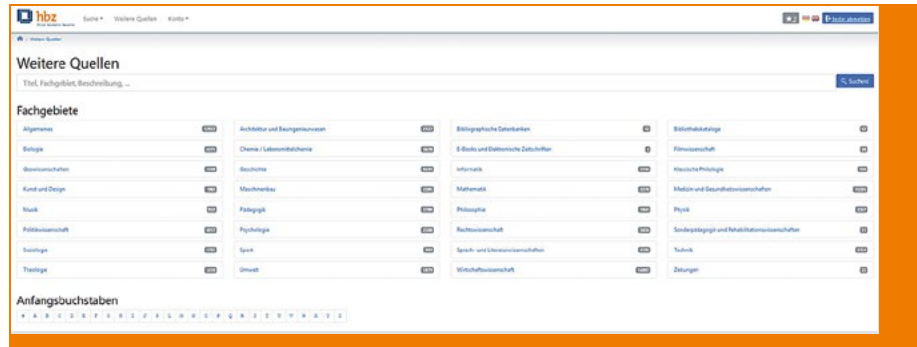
hbz

Suche ▾ Weitere Quellen Konto ▾

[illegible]

Weitere Quellen

Titel, Fachgebiet, Beschreibung, ...

Suchen

Fachgebiete

| | | | |
|---|---|---|---|
| Allgemeines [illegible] | Architektur und Bauingenieurwesen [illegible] | Bibliographische Datenbanken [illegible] | Bibliothekskataloge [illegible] |
| Biologie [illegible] | Chemie / Lebensmittelchemie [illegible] | E-Books und Elektronische Zeitschriften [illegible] | Filmwissenschaft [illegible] |
| Geowissenschaften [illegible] | Geschichte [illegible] | Informatik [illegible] | Klassische Philologie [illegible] |
| Kunst und Design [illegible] | Maschinenbau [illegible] | Mathematik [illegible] | Medizin und Gesundheitswissenschaften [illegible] |
| Musik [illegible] | Pädagogik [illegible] | Philosophie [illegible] | Physik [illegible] |
| Politikwissenschaft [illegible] | Psychologie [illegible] | Rechtswissenschaft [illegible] | Sonderpädagogik und Rehabilitationswissenschaften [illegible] |
| Soziologie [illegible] | Sport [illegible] | Sprach- und Literaturwissenschaften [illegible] | Technik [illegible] |
| Theologie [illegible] | Umwelt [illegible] | Wirtschaftswissenschaft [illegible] | Zeitungen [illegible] |

Anfangsbuchstaben

A B C D E F G H I J K L M N O P Q R S T U V W X Y Z